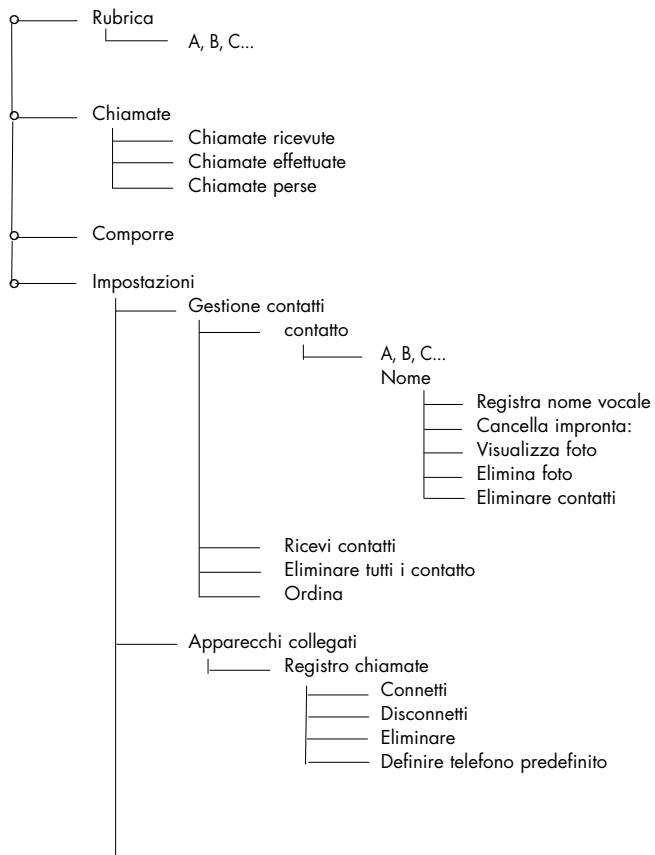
Rubrica
A, B, C...

Chiamate
Chiamate ricevute
Chiamate effettuate
Chiamate perse

Comporre

Impostazioni
Gestione contatti
contatto
A, B, C...
Nome
Registra nome vocale
Cancella impronta:
Visualizza foto
Elimina foto
Eliminare contatti

Ricevi contatti
Eliminare tutti i contatto
Ordina

Apparecchi collegati
Registro chiamate
Connetti
Disconnetti
Eliminare
Definire telefono predefinito